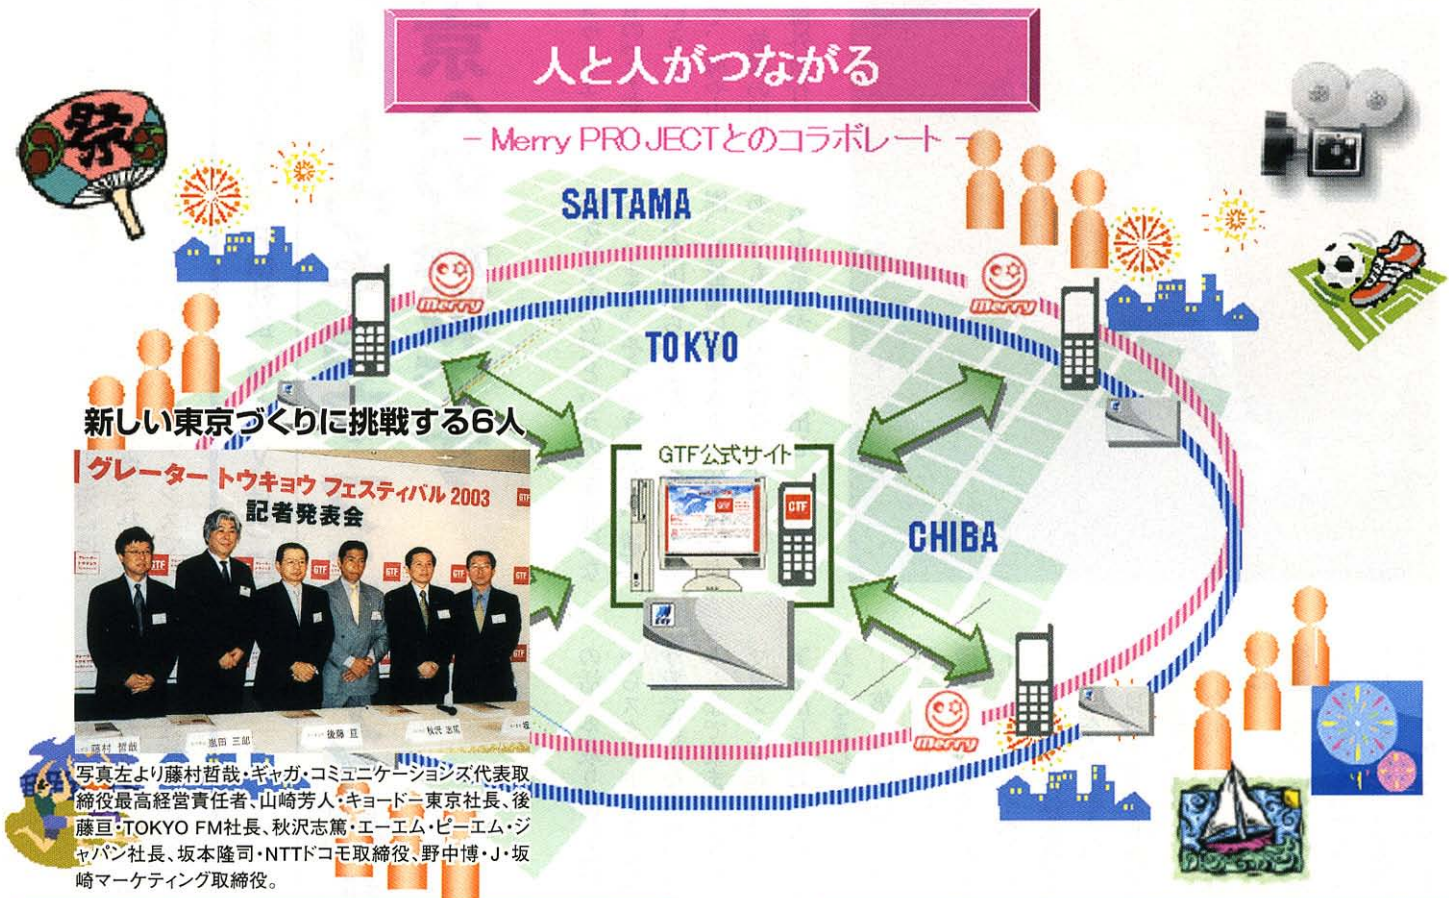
人と人がつながる

－ Merry PROJECTとのコラボレート －

祭

SAITAMA

TOKYO

CHIBA

merry

merry

merry

GTF公式サイト

GTF

新しい東京づくりに挑戦する6人

グレーター トウキョウ フェスティバル 2003
記者発表会

写真左より藤村哲哉・ギャガ・コミュニケーションズ代表取締役最高経営責任者、山崎芳人・キョードー東京社長、後藤亘・TOKYO FM社長、秋沢志篤・エーエム・ピーエム・ジャパン社長、坂本隆司・NTTドコモ取締役、野中博・J・坂崎マーケティング取締役。